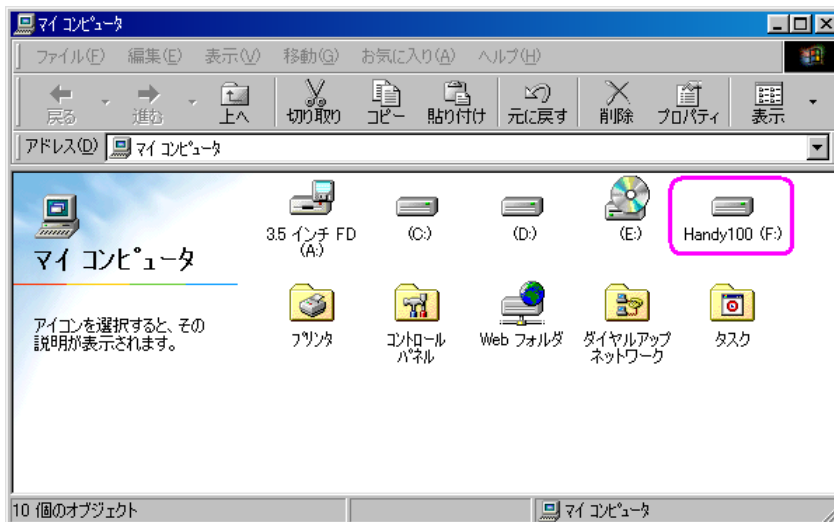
マイ コンピュータ

ファイル(F) 編集(E) 表示(V) 移動(G) お気に入り(A) ヘルプ(H)

戻る 進む 上へ 切り取り コピー 貼り付け 元に戻す 削除 プロパティ 表示

アドレス(D) マイ コンピュータ

マイ コンピュータ

アイコンを選択すると、その説明が表示されます。

3.5 インチ FD (A:)

(C:)

(D:)

(E:)

Handy100 (F:)

プリンタ

コントロール パネル

Web フォルダ

ダイヤルアップ ネットワーク

タスク

10 個のオブジェクト

マイ コンピュータ